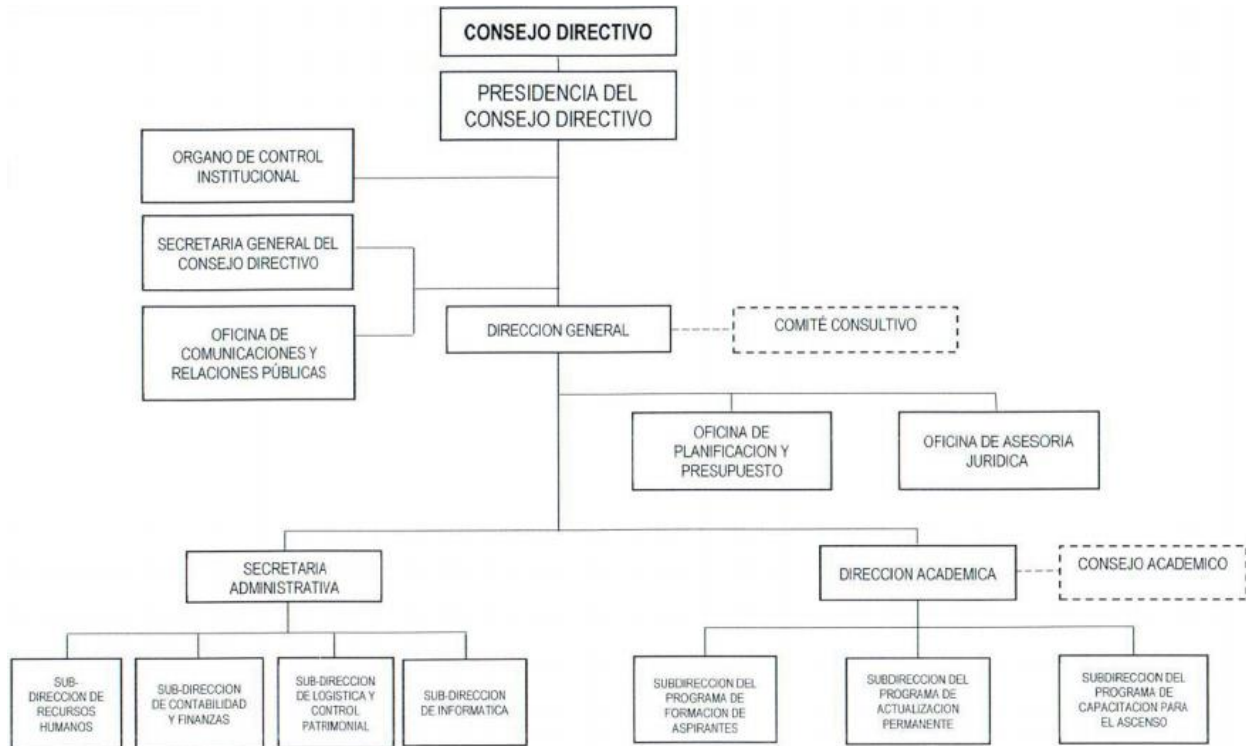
CONSEJO DIRECTIVO

PRESIDENCIA DEL CONSEJO DIRECTIVO

ORGANO DE CONTROL INSTITUCIONAL

SECRETARIA GENERAL DEL CONSEJO DIRECTIVO

OFICINA DE COMUNICACIONES Y RELACIONES PÚBLICAS

DIRECCION GENERAL

COMITÉ CONSULTIVO

OFICINA DE PLANIFICACION Y PRESUPUESTO

OFICINA DE ASESORIA JURIDICA

SECRETARIA ADMINISTRATIVA

DIRECCION ACADEMICA

CONSEJO ACADEMICO

SUB-DIRECCION DE RECURSOS HUMANOS

SUB-DIRECCION DE CONTABILIDAD Y FINANZAS

SUB-DIRECCION DE LOGISTICA Y CONTROL PATRIMONIAL

SUB-DIRECCION DE INFORMATICA

SUBDIRECCION DEL PROGRAMA DE FORMACION DE ASPIRANTES

SUBDIRECCION DEL PROGRAMA DE ACTUALIZACION PERMANENTE

SUBDIRECCION DEL PROGRAMA DE CAPACITACION PARA EL ASCENSO